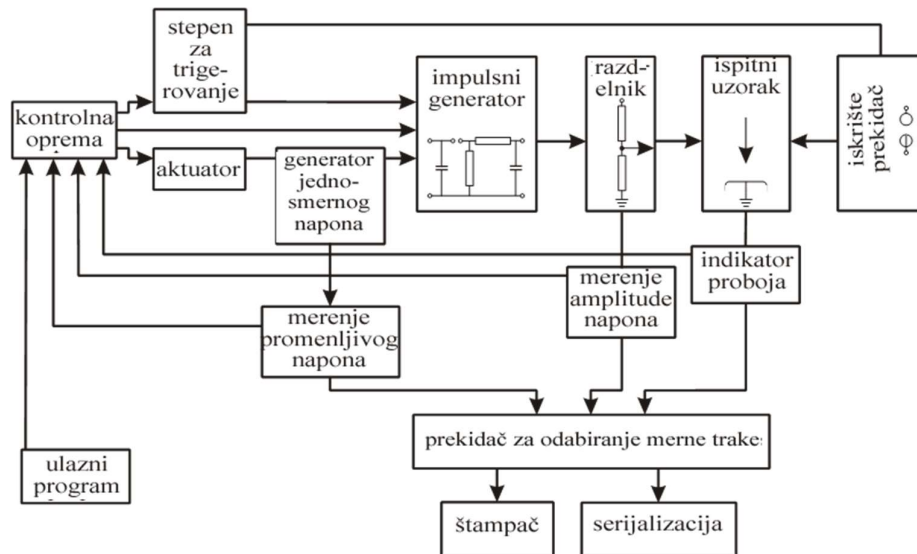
stepen za trigerovanje

kontrolna oprema

aktuator

generator jednosmernog napona

impulsni generator

razdelnik

ispitni uzorak

iskrište prekidač

indikator proboja

merenje amplitude napona

merenje promenljivog napona

prekidač za odabiranje merne trake

ulazni program

štampač

serijalizacija